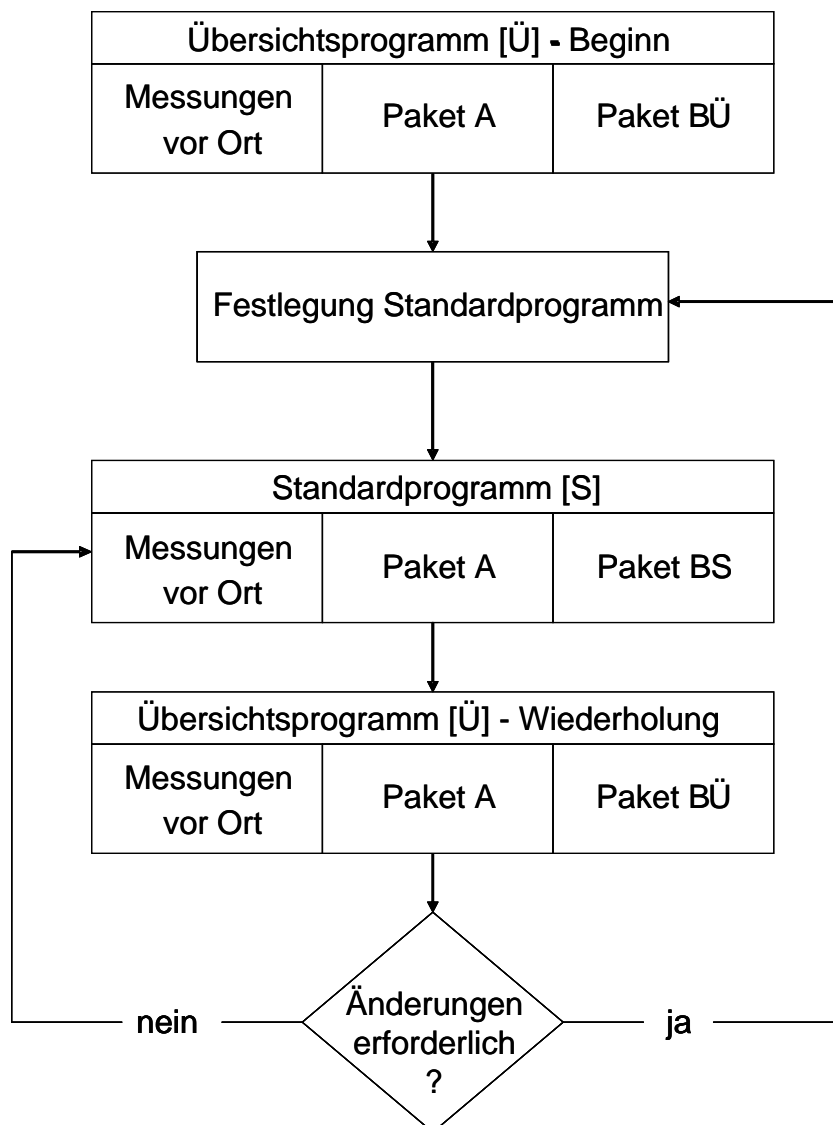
Übersichtsprogramm [Ü] - Beginn

| Messungen vor Ort | Paket A | Paket BÜ |
|---|---|---|

Festlegung Standardprogramm

Standardprogramm [S]

| Messungen vor Ort | Paket A | Paket BS |
|---|---|---|

Übersichtsprogramm [Ü] - Wiederholung

| Messungen vor Ort | Paket A | Paket BÜ |
|---|---|---|

nein

Änderungen erforderlich ?

ja